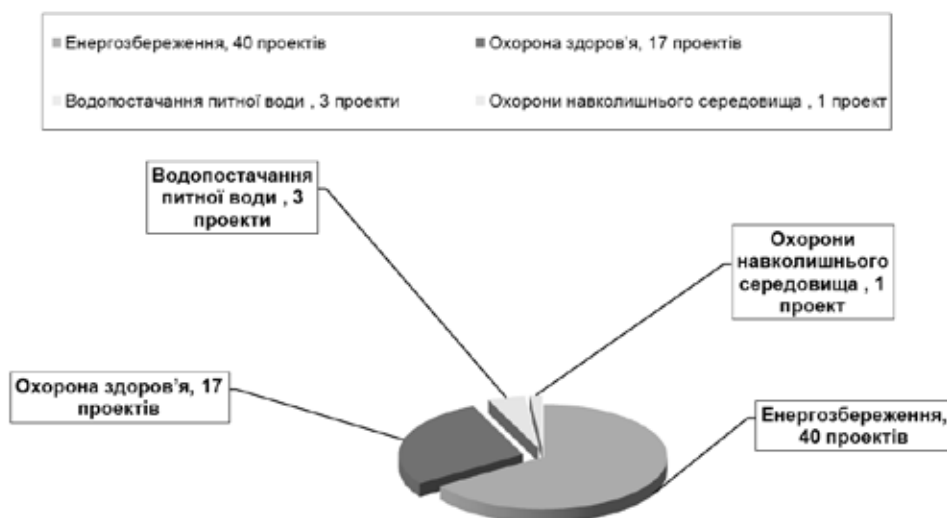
Енергозбереження, 40 проектів
Охорона здоров'я, 17 проектів
Водопостачання питної води , 3 проекти
Охорони навколишнього середовища , 1 проект

Водопостачання питної води , 3 проекти

Охорони навколишнього середовища , 1 проект

Охорона здоров'я, 17 проектів

Енергозбереження, 40 проектів